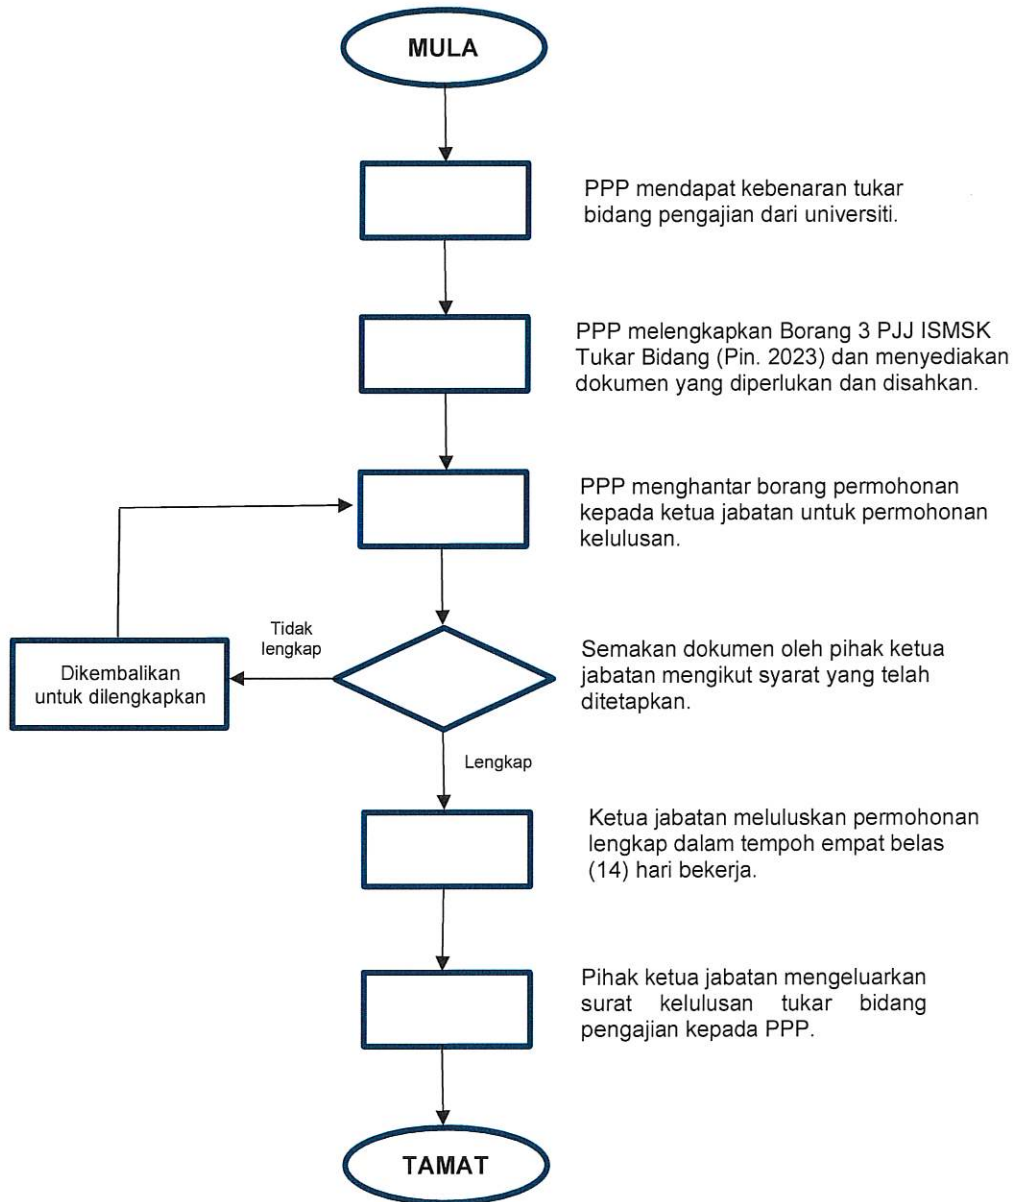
MULA

PPP mendapat kebenaran tukar bidang pengajian dari universiti.

PPP melengkapkan Borang 3 PJJ ISMSK Tukar Bidang (Pin. 2023) dan menyediakan dokumen yang diperlukan dan disahkan.

PPP menghantar borang permohonan kepada ketua jabatan untuk permohonan kelulusan.

Tidak lengkap

Dikembalikan untuk dilengkapkan

Semakan dokumen oleh pihak ketua jabatan mengikut syarat yang telah ditetapkan.

Lengkap

Ketua jabatan meluluskan permohonan lengkap dalam tempoh empat belas (14) hari bekerja.

Pihak ketua jabatan mengeluarkan surat kelulusan tukar bidang pengajian kepada PPP.

TAMAT